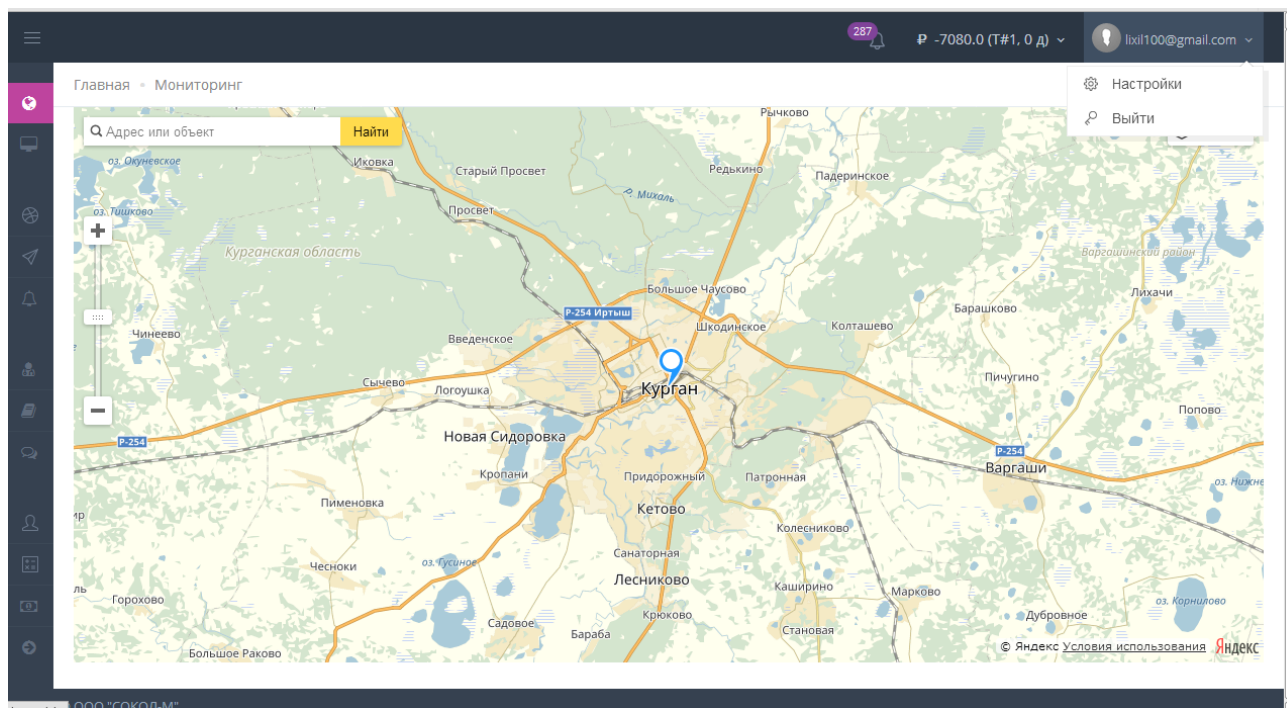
287 ₽ -7080.0 (Т#1, 0 д) lixil100@gmail.com

Главная • Мониторинг

Настройки
Выйти

Адрес или объект Найти

+
−

Рычково
оз. Окуневское
Иковка
Старый Просвет
Редькино
Падеринское
р. Михаль
оз. Тишково
Просвет
Курганская область
Варгашинский район
Большое Чаусово
Лихачи
Р-254 Иртыш
Чинеево
Введенское
Шкодинское
Колташево
Барашково
Курган
Сычево
Логоушка
Пичугино
Попово
Новая Сидоровка
Р-254
Р-254
Варгаши
Кропани
Придорожный
Патронная
оз. Нижне
Пименовка
Кетово
Колесниково
Санаторная
Чесноки
оз. Гусиное
Лесниково
Каширино
Марково
Горохово
Крюково
Дубровное
оз. Корнилово
Садовое
Бараба
Становая
Большое Раково

© Яндекс Условия использования Яндекс

ООО "СОКОЛ-М"